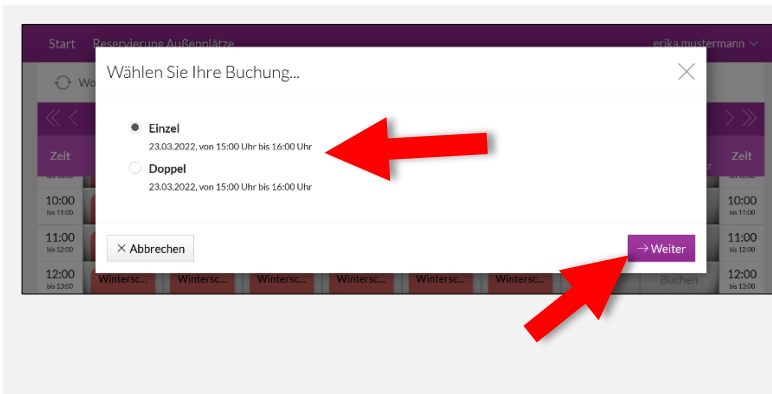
Start Reservierung Außenplätze erika.mustermann

Wo

Zeit

10:00
bis 11:00

11:00
bis 12:00

12:00
bis 13:00

Wählen Sie Ihre Buchung...

Einzel
23.03.2022, von 15:00 Uhr bis 16:00 Uhr

Doppel
23.03.2022, von 15:00 Uhr bis 16:00 Uhr

× Abbrechen

→ Weiter

Wintersc... Wintersc... Wintersc... Wintersc... Wintersc... Wintersc... Wintersc... Buchen

Zeit

10:00
bis 11:00

11:00
bis 12:00

12:00
bis 13:00